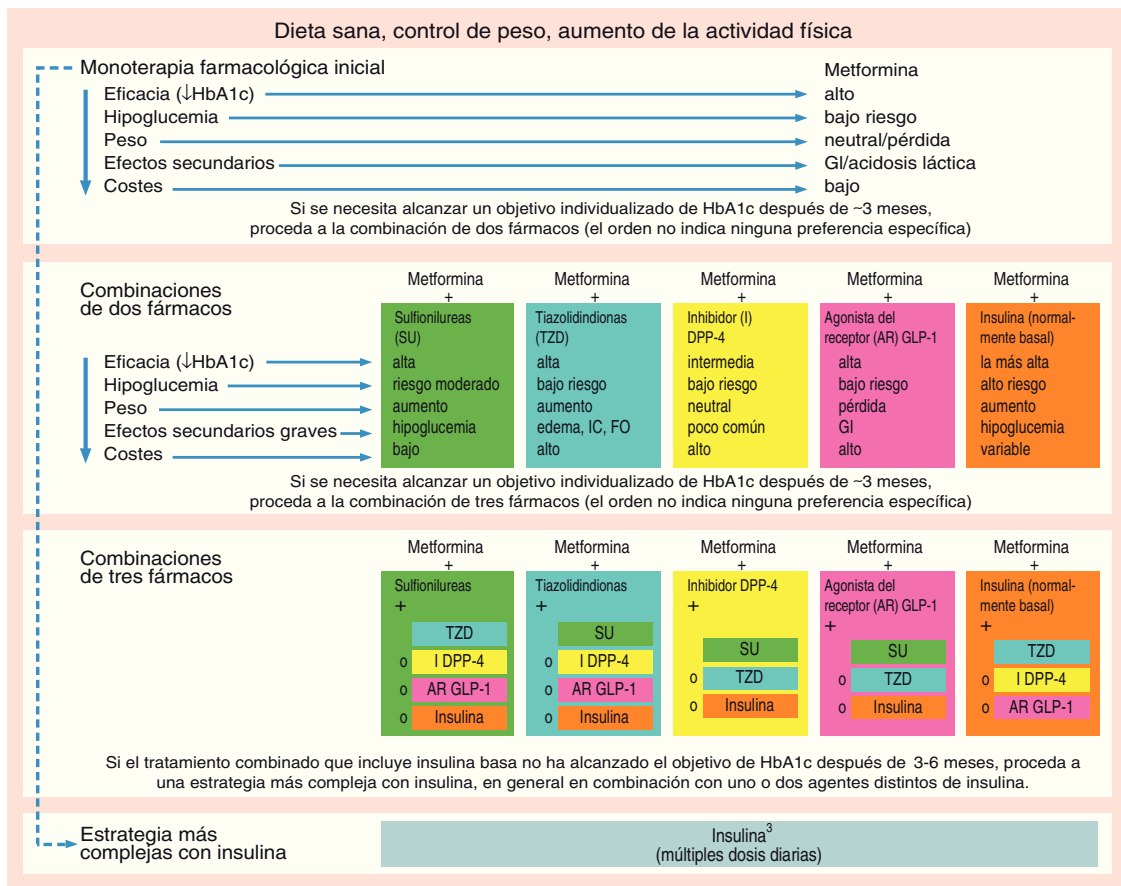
Dieta sana, control de peso, aumento de la actividad física

Monoterapia farmacológica inicial
Eficacia (↓HbA1c)
Hipoglucemia
Peso
Efectos secundarios
Costes

Metformina
alto
bajo riesgo
neutral/pérdida
GI/acidosis láctica
bajo

Si se necesita alcanzar un objetivo individualizado de HbA1c después de ~3 meses, proceda a la combinación de dos fármacos (el orden no indica ninguna preferencia específica)

Combinaciones de dos fármacos
Eficacia (↓HbA1c)
Hipoglucemia
Peso
Efectos secundarios graves
Costes

| Metformina + Sulfonilureas (SU) | Metformina + Tiazolidindionas (TZD) | Metformina + Inhibidor (I) DPP-4 | Metformina + Agonista del receptor (AR) GLP-1 | Metformina + Insulina (normalmente basal) |
|---|---|---|---|---|
| alta | alta | intermedia | alta | la más alta |
| riesgo moderado | bajo riesgo | bajo riesgo | bajo riesgo | alto riesgo |
| aumento | aumento | neutral | pérdida | aumento |
| hipoglucemia | edema, IC, FO | poco común | GI | hipoglucemia |
| bajo | alto | alto | alto | variable |

Si se necesita alcanzar un objetivo individualizado de HbA1c después de ~3 meses, proceda a la combinación de tres fármacos (el orden no indica ninguna preferencia específica)

Combinaciones de tres fármacos

| Metformina + Sulfonilureas + | Metformina + Tiazolidindionas + | Metformina + Inhibidor DPP-4 + | Metformina + Agonista del receptor (AR) GLP-1 + | Metformina + Insulina (normalmente basal) + |
|---|---|---|---|---|
| TZD | SU | SU | SU | TZD |
| o I DPP-4 | o I DPP-4 | o TZD | o TZD | o I DPP-4 |
| o AR GLP-1 | o AR GLP-1 | o Insulina | o Insulina | o AR GLP-1 |
| o Insulina | o Insulina | | | |

Si el tratamiento combinado que incluye insulina basa no ha alcanzado el objetivo de HbA1c después de 3-6 meses, proceda a una estrategia más compleja con insulina, en general en combinación con uno o dos agentes distintos de insulina.

Estrategia más complejas con insulina
Insulina$^3$
(múltiples dosis diarias)